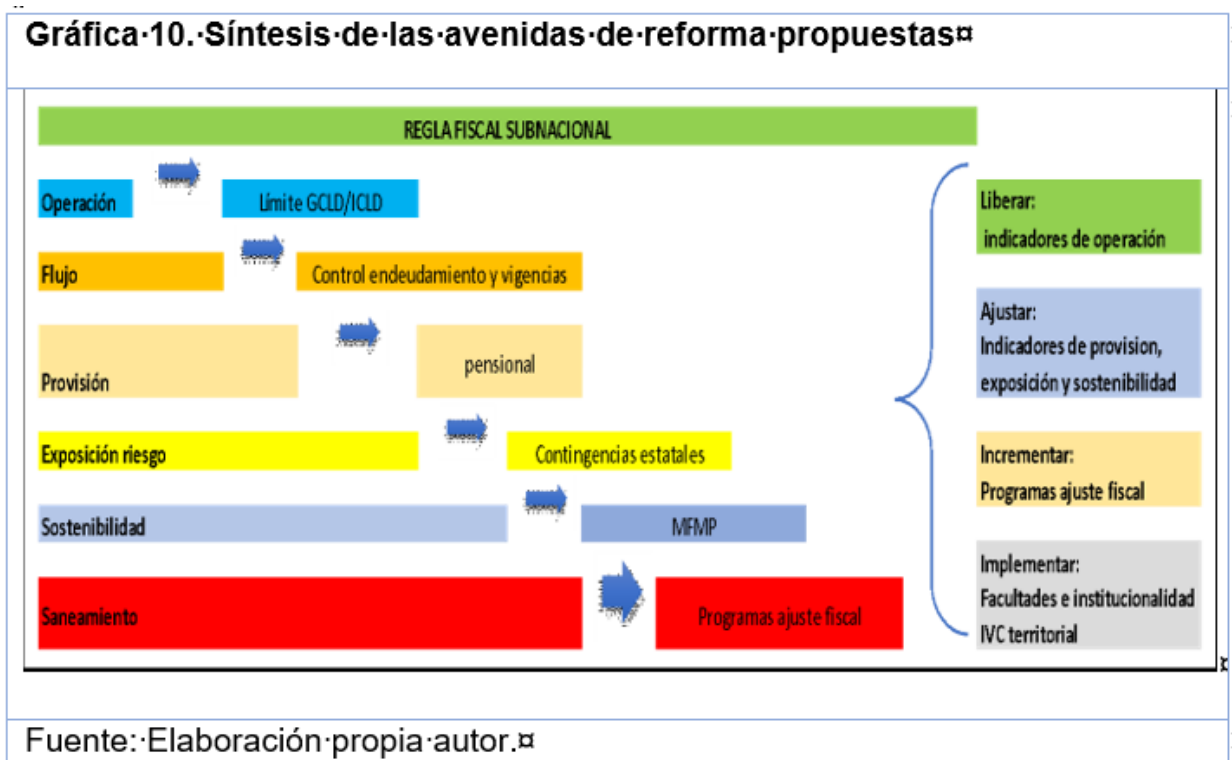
Gráfica·10.·Síntesis·de·las·avenidas·de·reforma·propuestas¤

REGLA FISCAL SUBNACIONAL

Operación

Límite GCLD/ICLD

Flujo

Control endeudamiento y vigencias

Provisión

pensional

Exposición riesgo

Contingencias estatales

Sostenibilidad

MFMP

Saneamiento

Programas ajuste fiscal

Liberar:
indicadores de operación

Ajustar:
Indicadores de provision, exposición y sostenibilidad

Incrementar:
Programas ajuste fiscal

Implementar:
Facultades e institucionalidad
IVC territorial

¤

Fuente:·Elaboración·propia·autor.¤